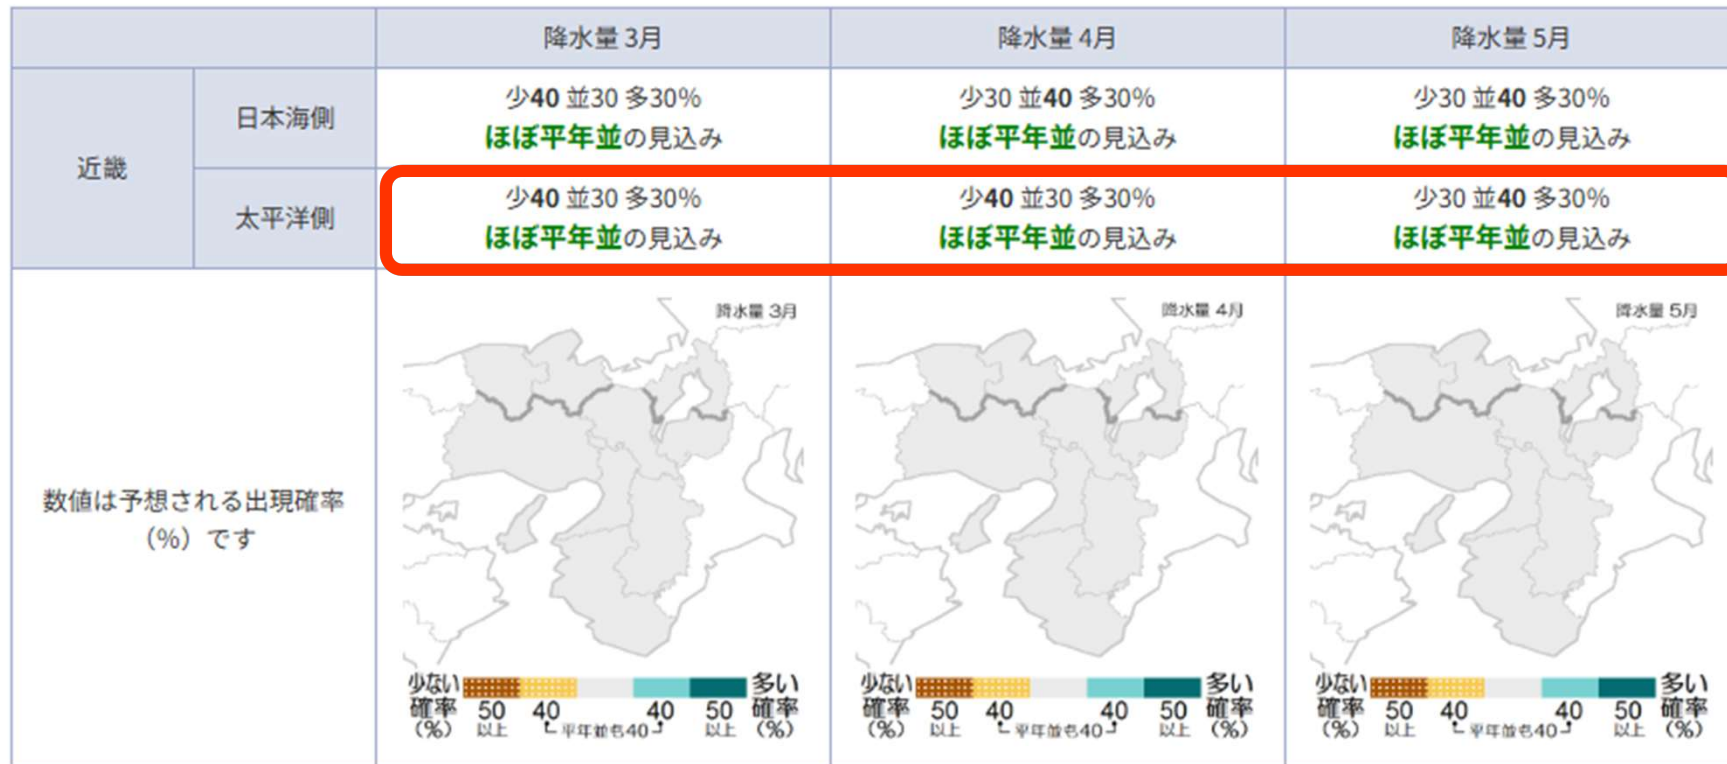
| | | 降水量 3月 | 降水量 4月 | 降水量 5月 |
|---|---|---|---|---|
| 近畿 | 日本海側 | 少40 並30 多30% ほぼ平年並の見込み | 少30 並40 多30% ほぼ平年並の見込み | 少30 並40 多30% ほぼ平年並の見込み |
| | 太平洋側 | 少40 並30 多30% ほぼ平年並の見込み | 少40 並30 多30% ほぼ平年並の見込み | 少30 並40 多30% ほぼ平年並の見込み |
| 数値は予想される出現確率（%）です | | 降水量 3月 少ない確率（%） 50以上 40 平年並も40 40 50以上 多い確率（%） | 降水量 4月 少ない確率（%） 50以上 40 平年並も40 40 50以上 多い確率（%） | 降水量 5月 少ない確率（%） 50以上 40 平年並も40 40 50以上 多い確率（%） |